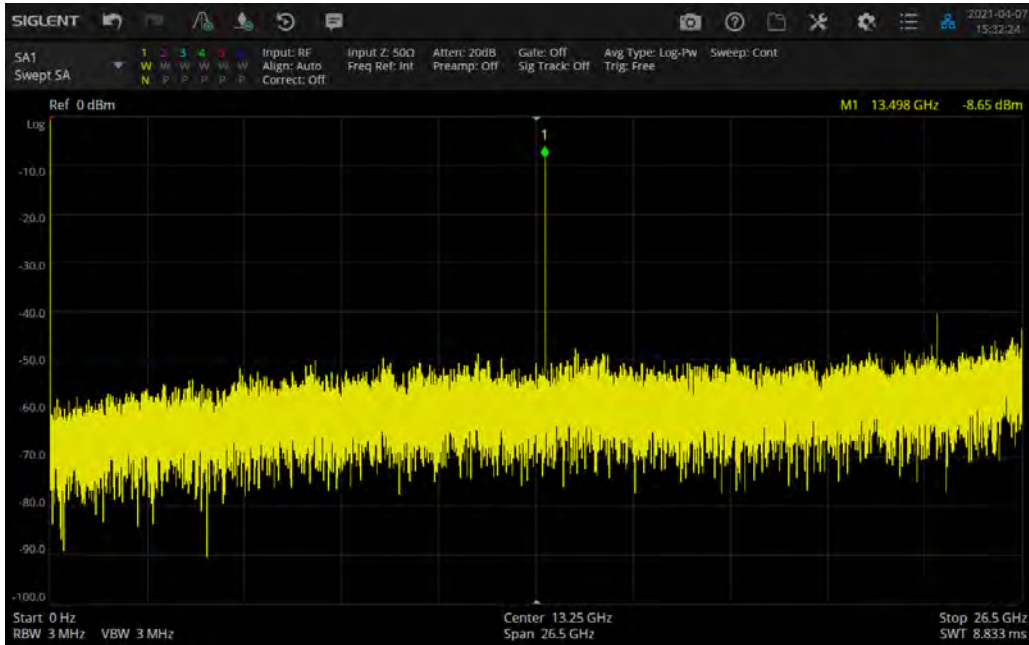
SIGLENT

2021-04-07
15:32:24

SA1
Swept SA

1 2 3 4 5 6
W W W W W W
N P P P P P

Input: RF
Align: Auto
Correct: Off

Input Z: 50Ω
Freq Ref: Int

Atten: 20dB
Preamp: Off

Gate: Off
Sig Track: Off

Avg Type: Log-Pw
Trig: Free

Sweep: Cont

Ref 0 dBm

M1 13.498 GHz -8.65 dBm

Log

-10.0

-20.0

-30.0

-40.0

-50.0

-60.0

-70.0

-80.0

-90.0

-100.0

1

Start 0 Hz
RBW 3 MHz VBW 3 MHz

Center 13.25 GHz
Span 26.5 GHz

Stop 26.5 GHz
SWT 8.833 ms